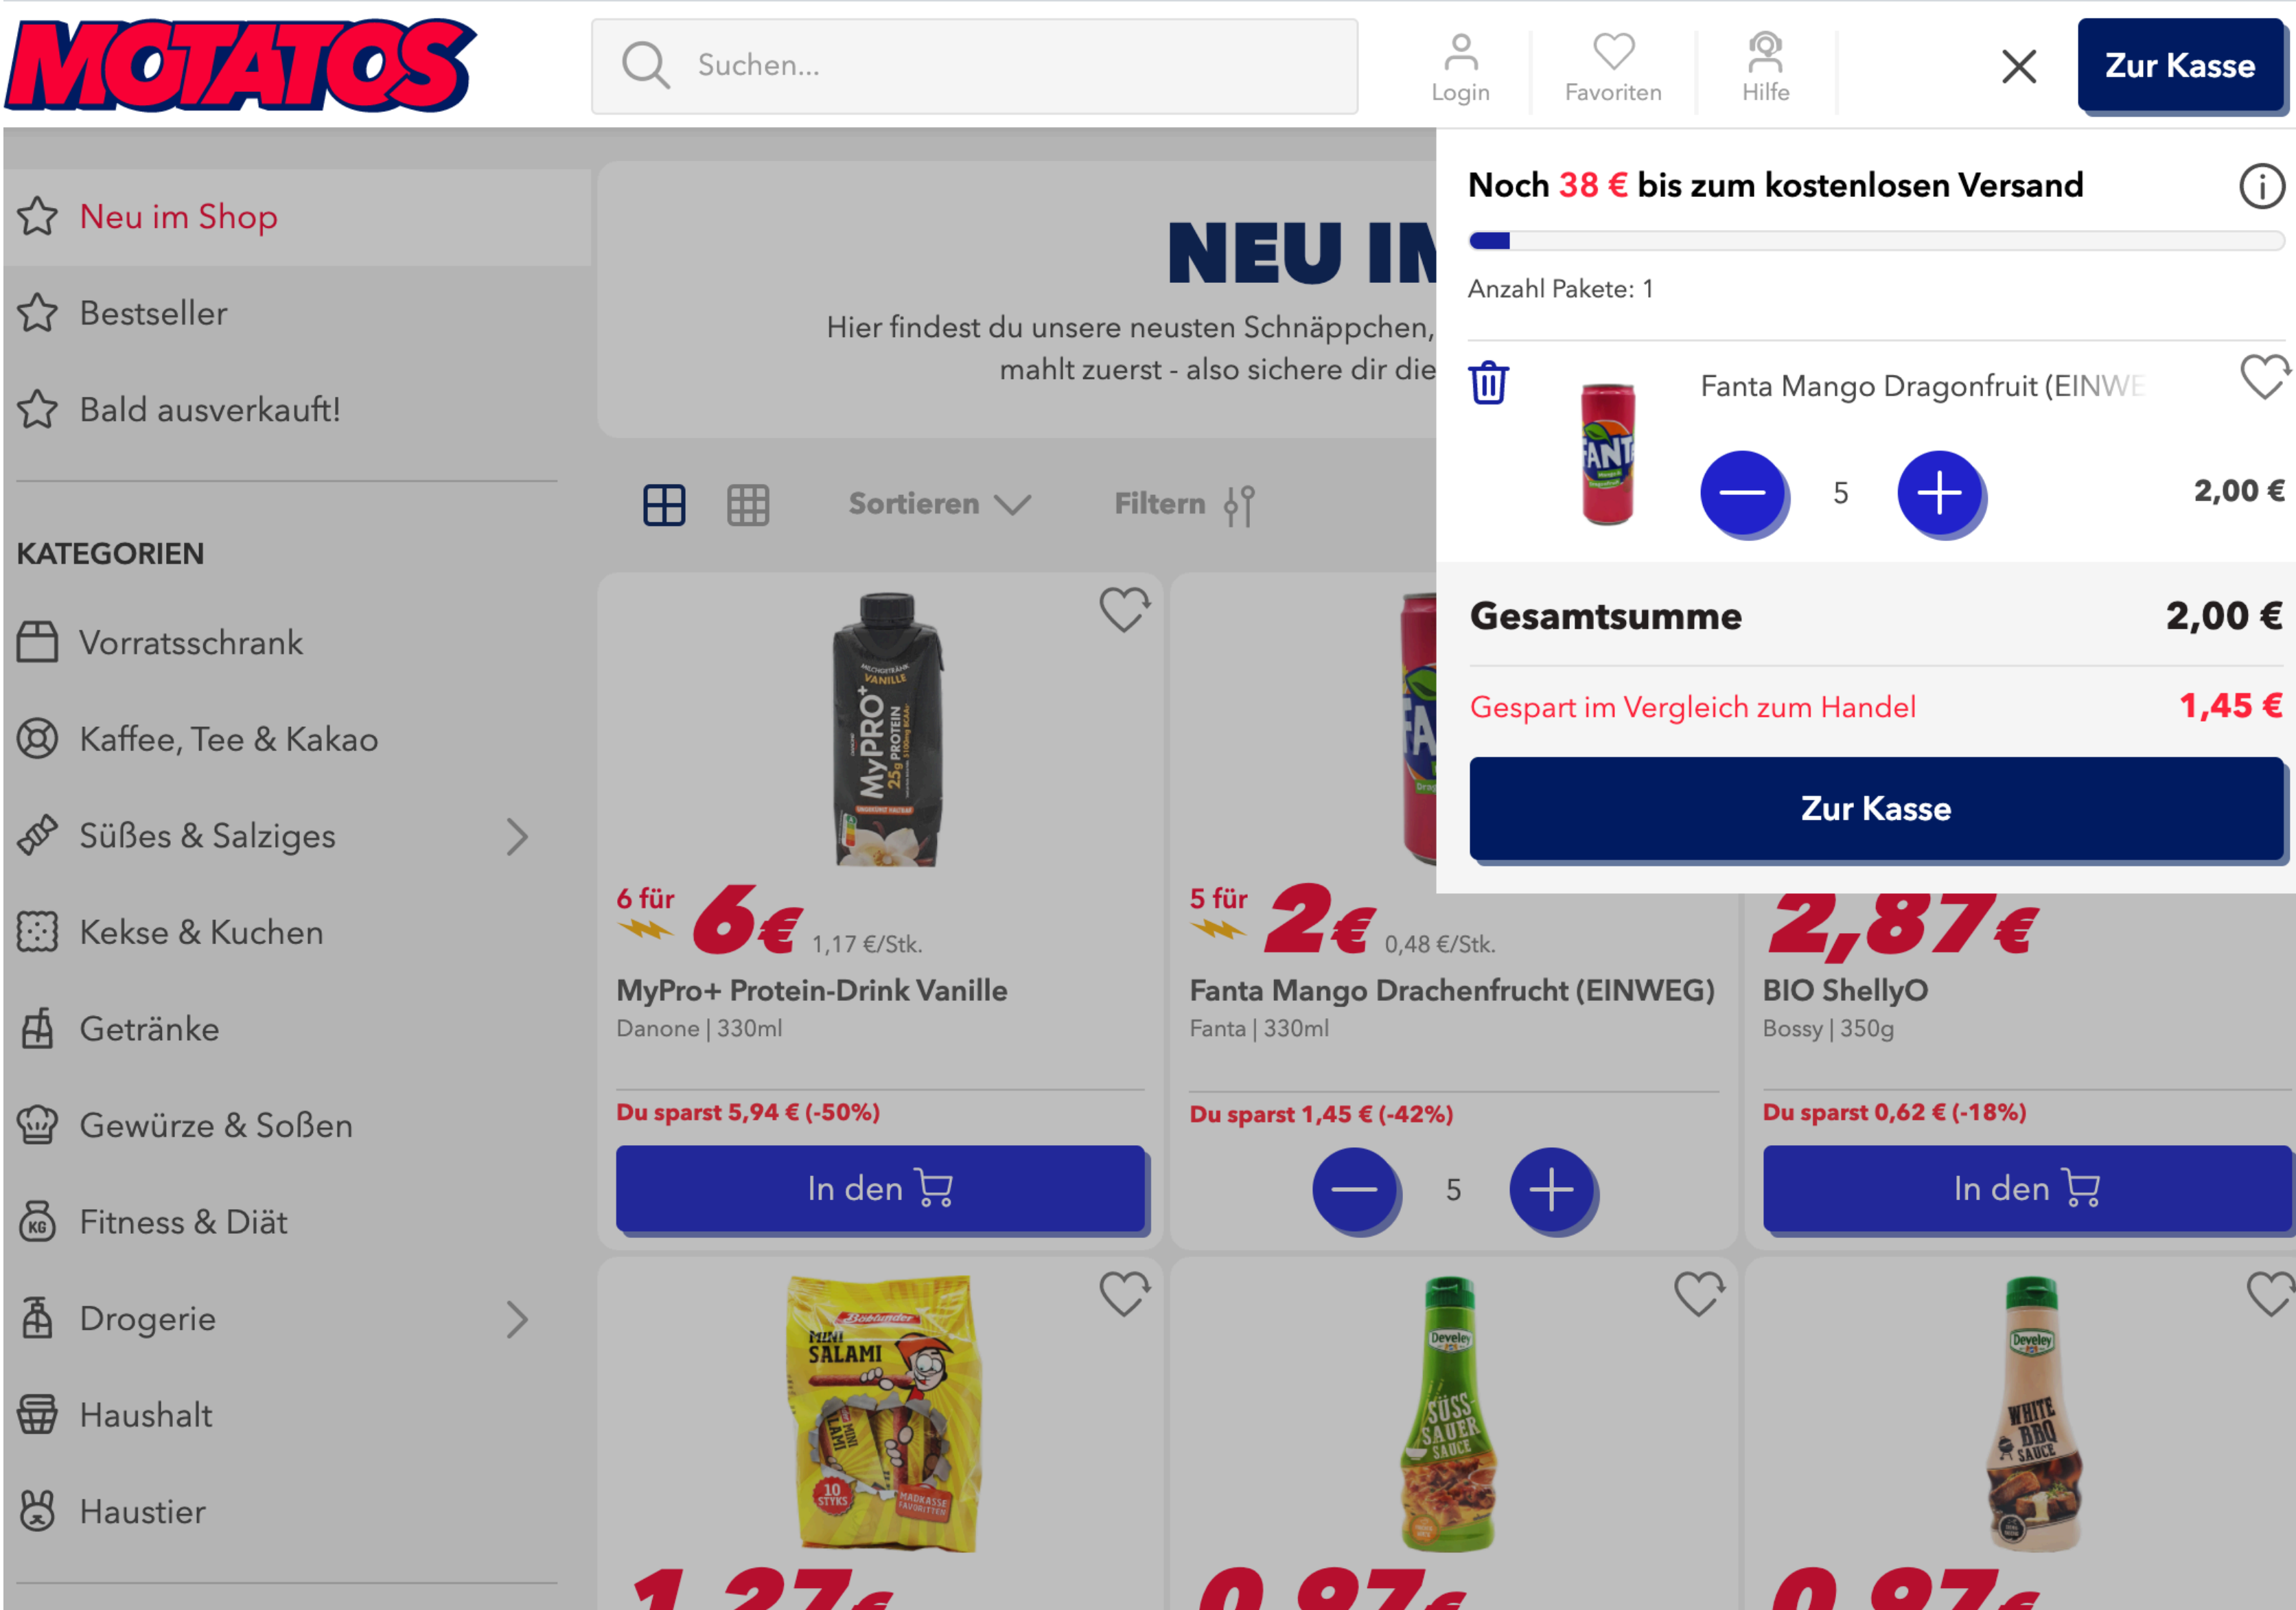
MOTATOS

Suchen...

Login
Favoriten
Hilfe

Zur Kasse

Neu im Shop
Bestseller
Bald ausverkauft!

KATEGORIEN
Vorratsschrank
Kaffee, Tee & Kakao
Süßes & Salziges
Kekse & Kuchen
Getränke
Gewürze & Soßen
Fitness & Diät
Drogerie
Haushalt
Haustier

NEU IM

Hier findest du unsere neusten Schnäppchen, mahlt zuerst - also sichere dir die

Sortieren
Filtern

Noch 38 € bis zum kostenlosen Versand

Anzahl Pakete: 1

Fanta Mango Dragonfruit (EINWE

5

2,00 €

Gesamtsumme 2,00 €

Gespart im Vergleich zum Handel 1,45 €

Zur Kasse

6 für 6€ 1,17 €/Stk.
MyPro+ Protein-Drink Vanille
Danone | 330ml
Du sparst 5,94 € (-50%)
In den

5 für 2€ 0,48 €/Stk.
Fanta Mango Drachenfrucht (EINWEG)
Fanta | 330ml
Du sparst 1,45 € (-42%)
5

2,87€
BIO ShellyO
Bossy | 350g
Du sparst 0,62 € (-18%)
In den

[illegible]
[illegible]
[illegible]